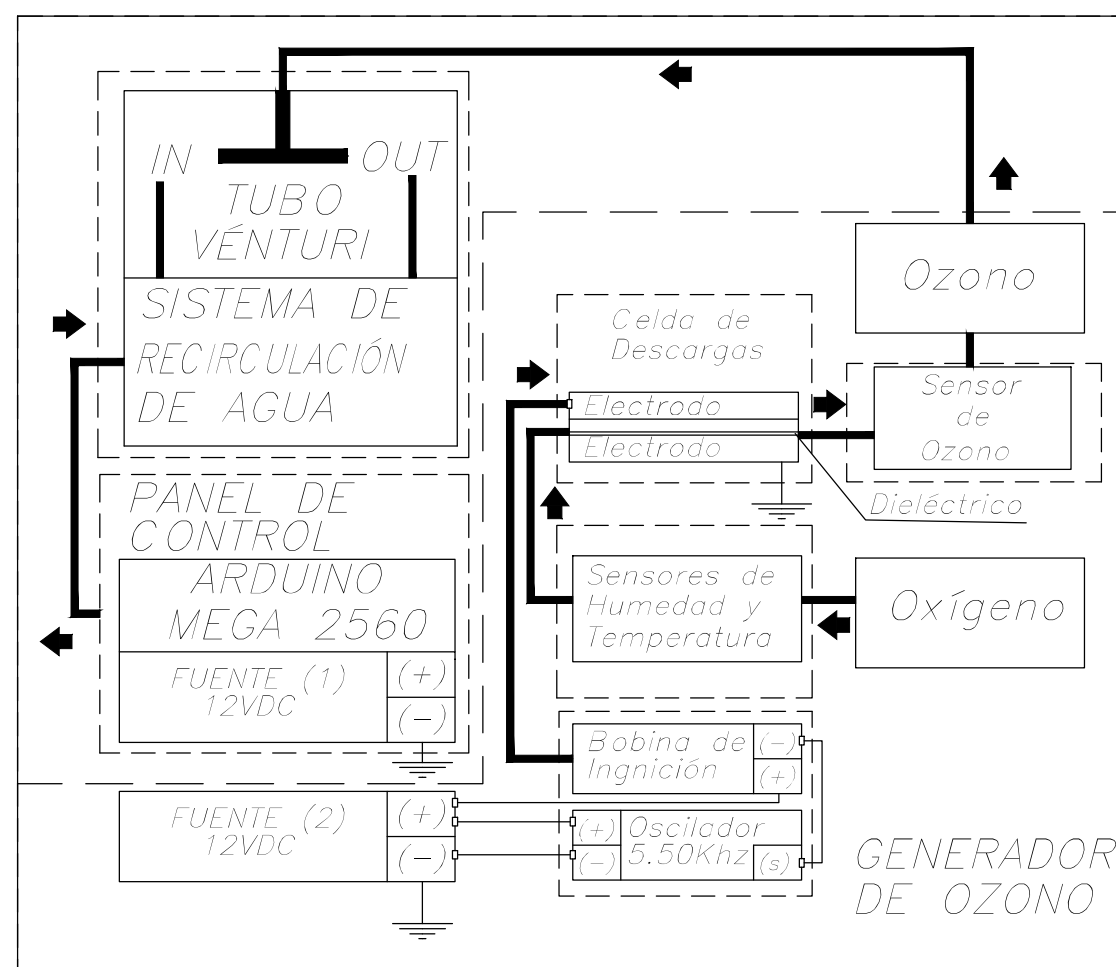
IN
OUT
TUBO VÉNTURI
SISTEMA DE RECIRCULACIÓN DE AGUA

Ozono

Celda de Descargas
Electrodo
Electrodo

Sensor de Ozono

Dieléctrico

PANEL DE CONTROL
ARDUINO MEGA 2560
FUENTE (1) 12VDC
(+)
(−)

Sensores de Humedad y Temperatura

Oxígeno

Bobina de Ingnición
(−)
(+)

FUENTE (2) 12VDC
(+)
(−)

(+)
(−)
Oscilador 5.50Khz
(s)

GENERADOR DE OZONO